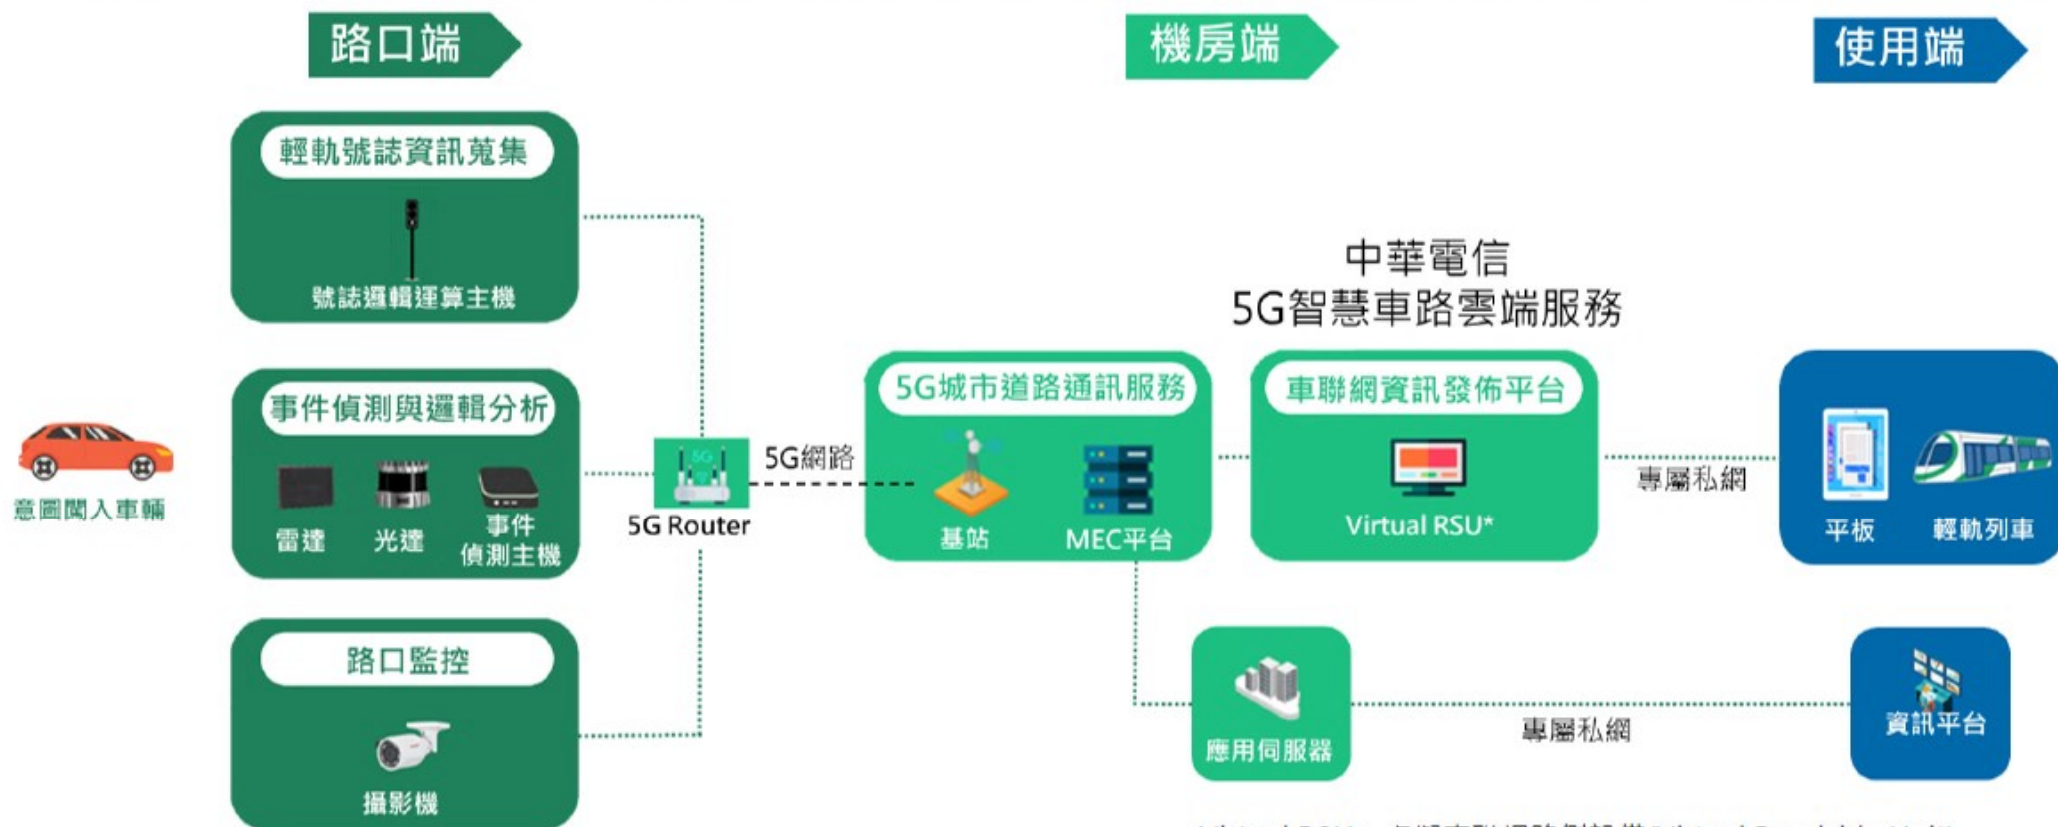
路口端

機房端

使用端

輕軌號誌資訊蒐集

號誌邏輯運算主機

事件偵測與邏輯分析

雷達

光達

事件偵測主機

路口監控

攝影機

意圖闖入車輛

5G Router

5G網路

中華電信
5G智慧車路雲端服務

5G城市道路通訊服務

基站

MEC平台

車聯網資訊發佈平台

Virtual RSU*

專屬私網

平板

輕軌列車

應用伺服器

專屬私網

資訊平台

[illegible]